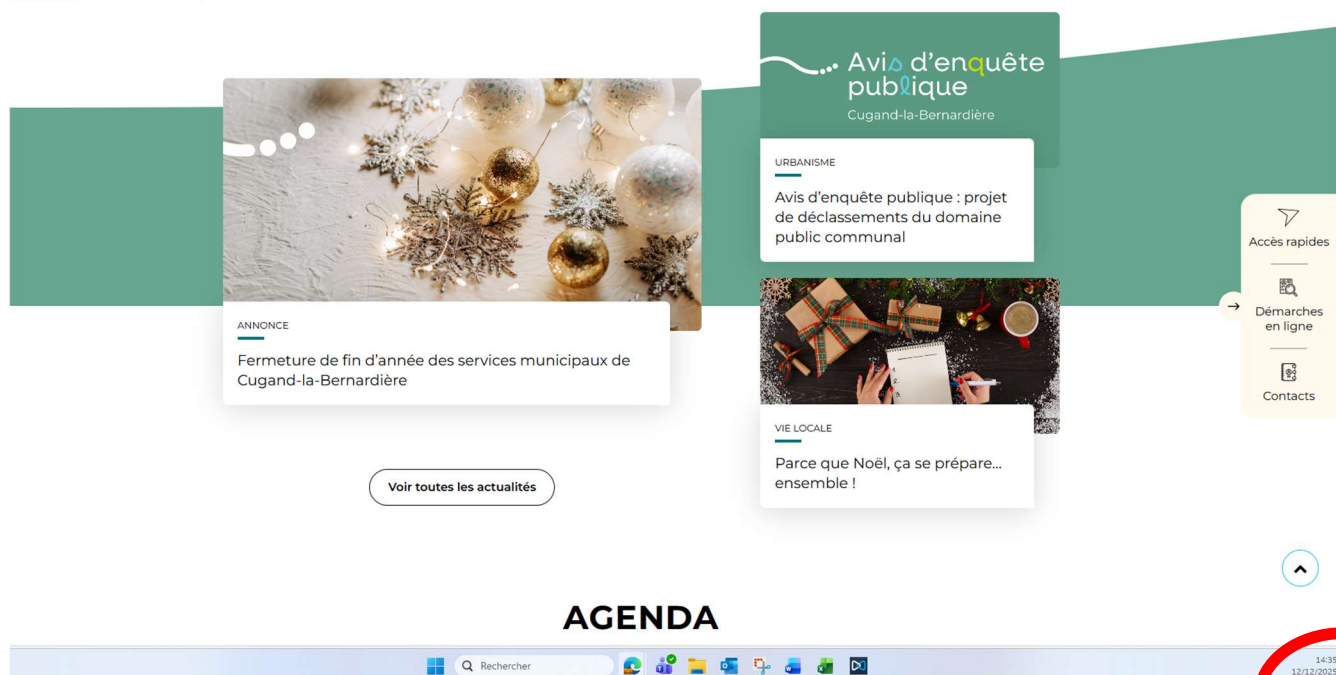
Avis d'enquête publique
Cugand-la-Bernardière

URBANISME

Avis d'enquête publique : projet de déclassements du domaine public communal

ANNONCE

Fermeture de fin d'année des services municipaux de Cugand-la-Bernardière

VIE LOCALE

Parce que Noël, ça se prépare... ensemble !

Voir toutes les actualités

Accès rapides

Démarches en ligne

Contacts

AGENDA

Rechercher

14:35
12/12/202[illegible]